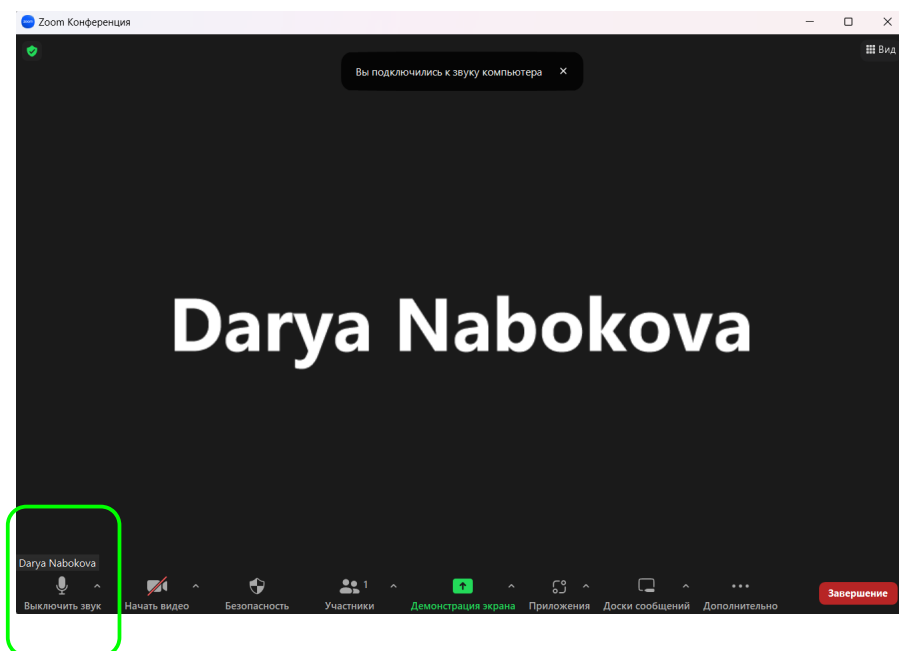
Zoom Конференция

Вид

Вы подключились к звуку компьютера ×

Darya Nabokova

Darya Nabokova

Выключить звук
Начать видео
Безопасность
1
Участники
Демонстрация экрана
Приложения
Доски сообщений
Дополнительно
Завершение